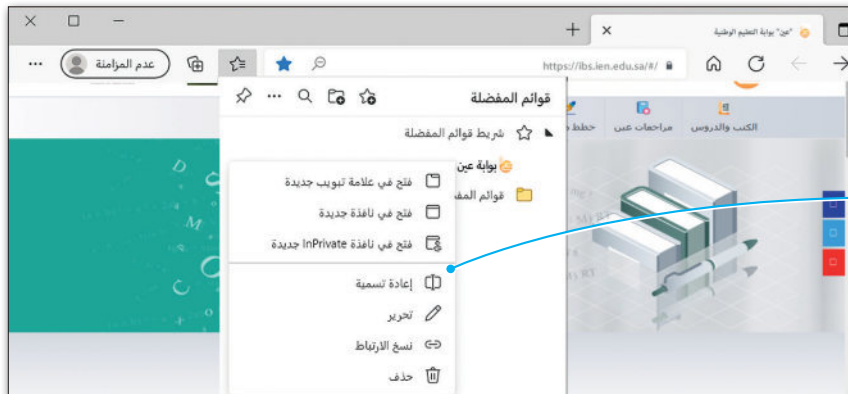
"عين" بوابة التعليم الوطنية

https://ibs.ien.edu.sa/#/

عدم المزامنة

قوائم المفضلة

شريط قوائم المفضلة

بوابة عين

قوائم المفـ

الكتب والدروس

مراجعات عين

خطط

فتح في علامة تبويب جديدة

فتح في نافذة جديدة

فتح في نافذة InPrivate جديدة

إعادة تسمية

تحرير

نسخ الارتباط

حذف